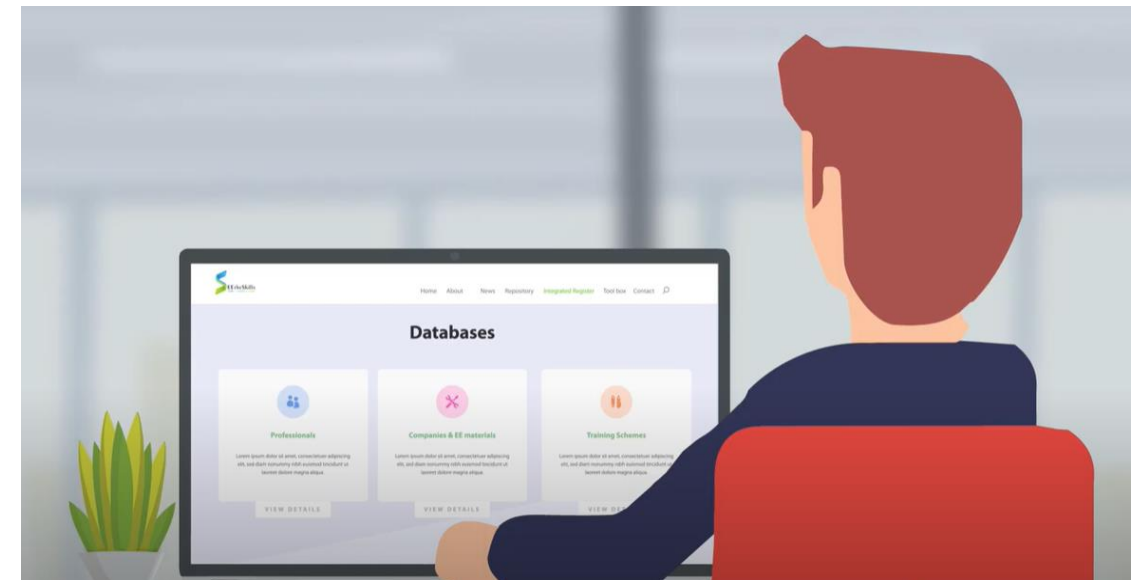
EE-ReSkills

Home About News Repository Integrated Register Tool box Contact

Databases

Professionals

Lorem ipsum dolor sit amet, consectetuer adipiscing elit, sed diam nonummy nibh euismod tincidunt ut laoreet dolore magna aliqua.

VIEW DETAILS

Companies & EE materials

Lorem ipsum dolor sit amet, consectetuer adipiscing elit, sed diam nonummy nibh euismod tincidunt ut laoreet dolore magna aliqua.

VIEW DETAILS

Training Schemes

Lorem ipsum dolor sit amet, consectetuer adipiscing elit, sed diam nonummy nibh euismod tincidunt ut laoreet dolore magna aliqua.

VIEW DE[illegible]